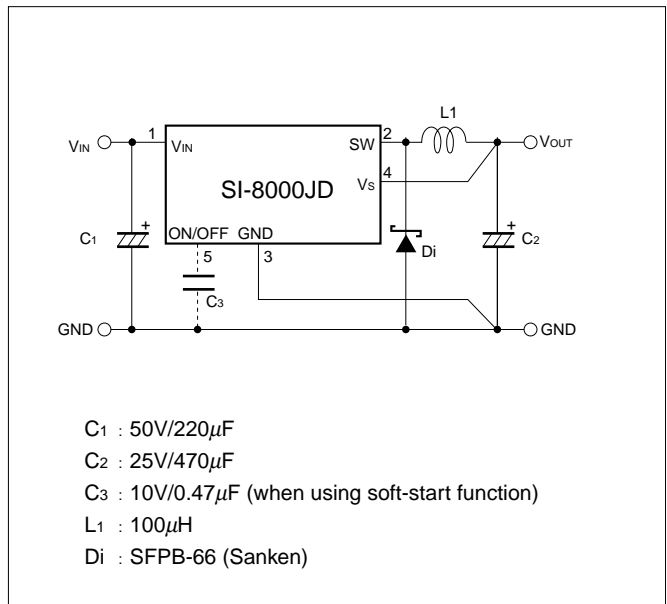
$V_{IN}$ 1 $V_{IN}$ SW 2 L1 $V_{OUT}$

SI-8000JD

$V_S$ 4

$C_1$ + ON/OFF GND + $C_2$

5 3 Di

$C_3$

GND GND

$C_1$ : 50V/220$\mu$F

$C_2$ : 25V/470$\mu$F

$C_3$ : 10V/0.47$\mu$F (when using soft-start function)

$L_1$ : 100$\mu$H

Di : SFPB-66 (Sanken)